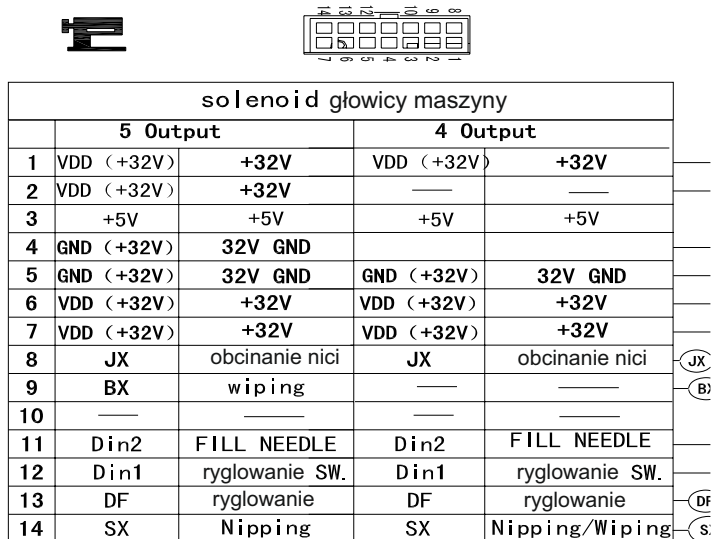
14 13 12 11 10 9 8
7 6 5 4 3 2 1

| solenoid głowicy maszyny | | | | |
|---|---|---|---|---|
| | 5 Output | | 4 Output | |
| 1 | VDD (+32V) | +32V | VDD (+32V) | +32V |
| 2 | VDD (+32V) | +32V | —— | —— |
| 3 | +5V | +5V | +5V | +5V |
| 4 | GND (+32V) | 32V GND | | |
| 5 | GND (+32V) | 32V GND | GND (+32V) | 32V GND |
| 6 | VDD (+32V) | +32V | VDD (+32V) | +32V |
| 7 | VDD (+32V) | +32V | VDD (+32V) | +32V |
| 8 | JX | obcinanie nici | JX | obcinanie nici |
| 9 | BX | wiping | —— | —— |
| 10 | —— | —— | —— | —— |
| 11 | Din2 | FILL NEEDLE | Din2 | FILL NEEDLE |
| 12 | Din1 | ryglowanie SW. | Din1 | ryglowanie SW. |
| 13 | DF | ryglowanie | DF | ryglowanie |
| 14 | SX | Nipping | SX | Nipping/Wiping |

JX
BX
DF
SX